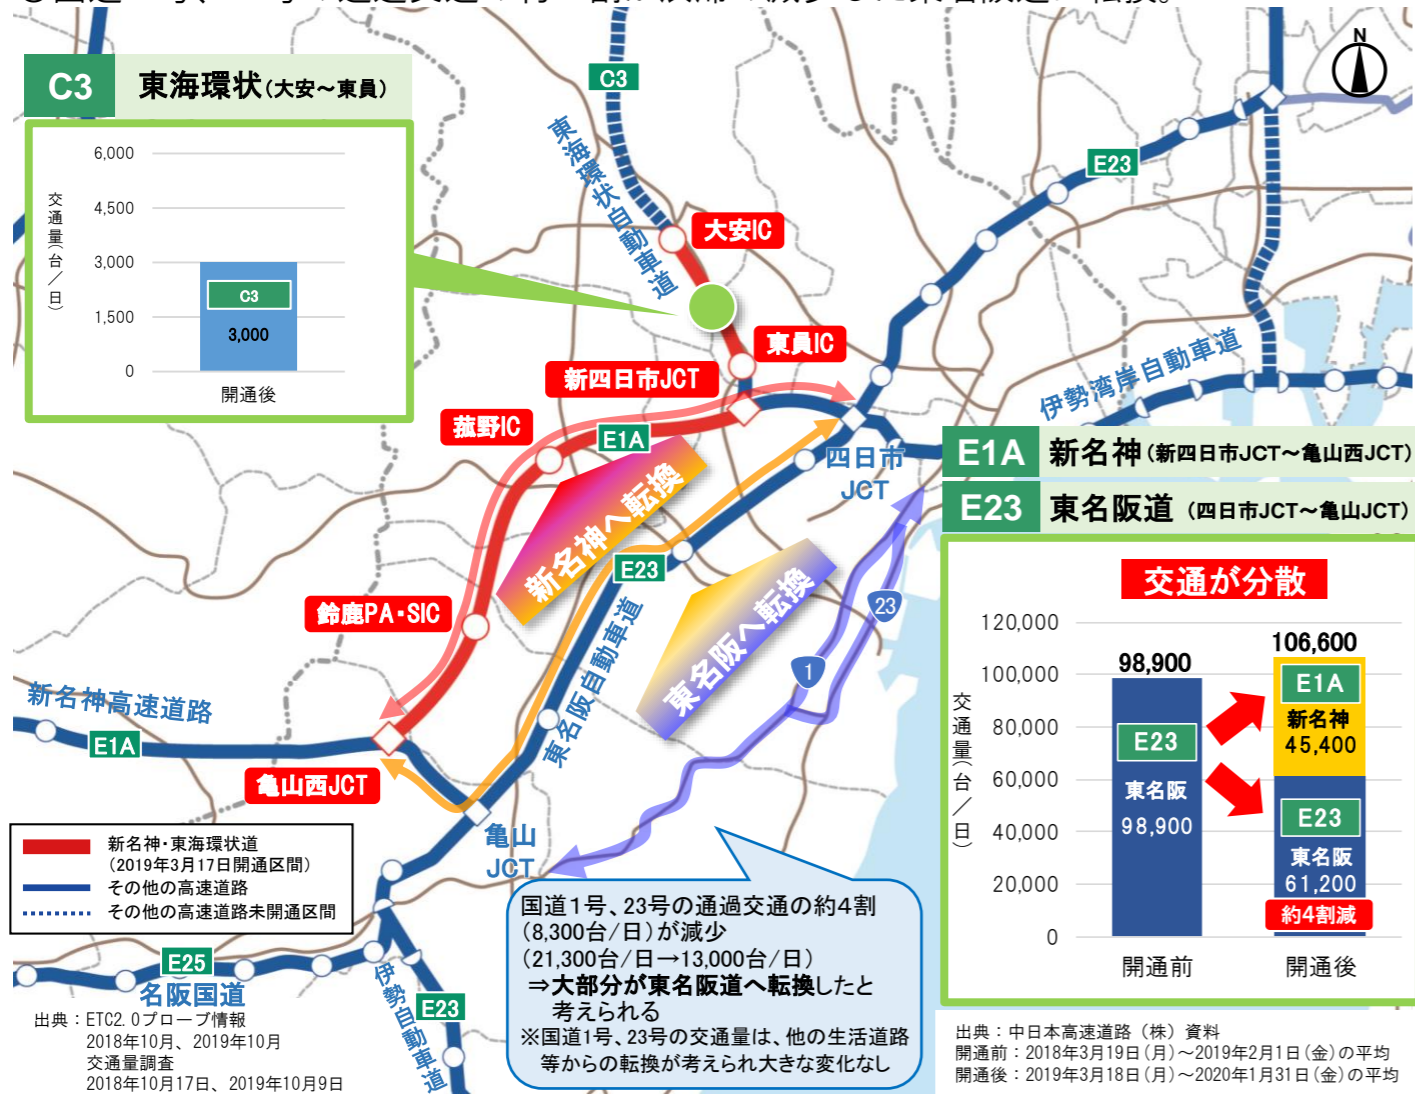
C3 東海環状(大安～東員)

6,000
4,500
3,000
1,500
0
交通量(台/日)
C3
3,000
開通後

C3
東海環状自動車道
大安IC
東員IC
新四日市JCT
菰野IC
E1A
新名神へ転換
E23
鈴鹿PA・SIC
新名神高速道路
E1A
亀山西JCT
東名阪自動車道
東名阪へ転換
四日市JCT
23
1
亀山JCT
E23
伊勢湾岸自動車道
N

E1A 新名神(新四日市JCT～亀山西JCT)
E23 東名阪道 (四日市JCT～亀山JCT)

交通が分散
120,000
100,000
80,000
60,000
40,000
20,000
0
交通量(台/日)
98,900
E23
東名阪
98,900
106,600
E1A
新名神
45,400
E23
東名阪
61,200
約4割減
開通前
開通後

新名神・東海環状道 (2019年3月17日開通区間)
その他の高速道路
その他の高速道路未開通区間

E25
名阪国道
伊勢自動車道
E23

国道1号、23号の通過交通の約4割(8,300台/日)が減少
(21,300台/日→13,000台/日)
⇒大部分が東名阪道へ転換したと考えられる
※国道1号、23号の交通量は、他の生活道路等からの転換が考えられ大きな変化なし

出典:ETC2.0プローブ情報
2018年10月、2019年10月
交通量調査
2018年10月17日、2019年10月9日

出典:中日本高速道路(株)資料
開通前:2018年3月19日(月)～2019年2月1日(金)の平均
開通後:2019年3月18日(月)～2020年1月31日(金)の平均